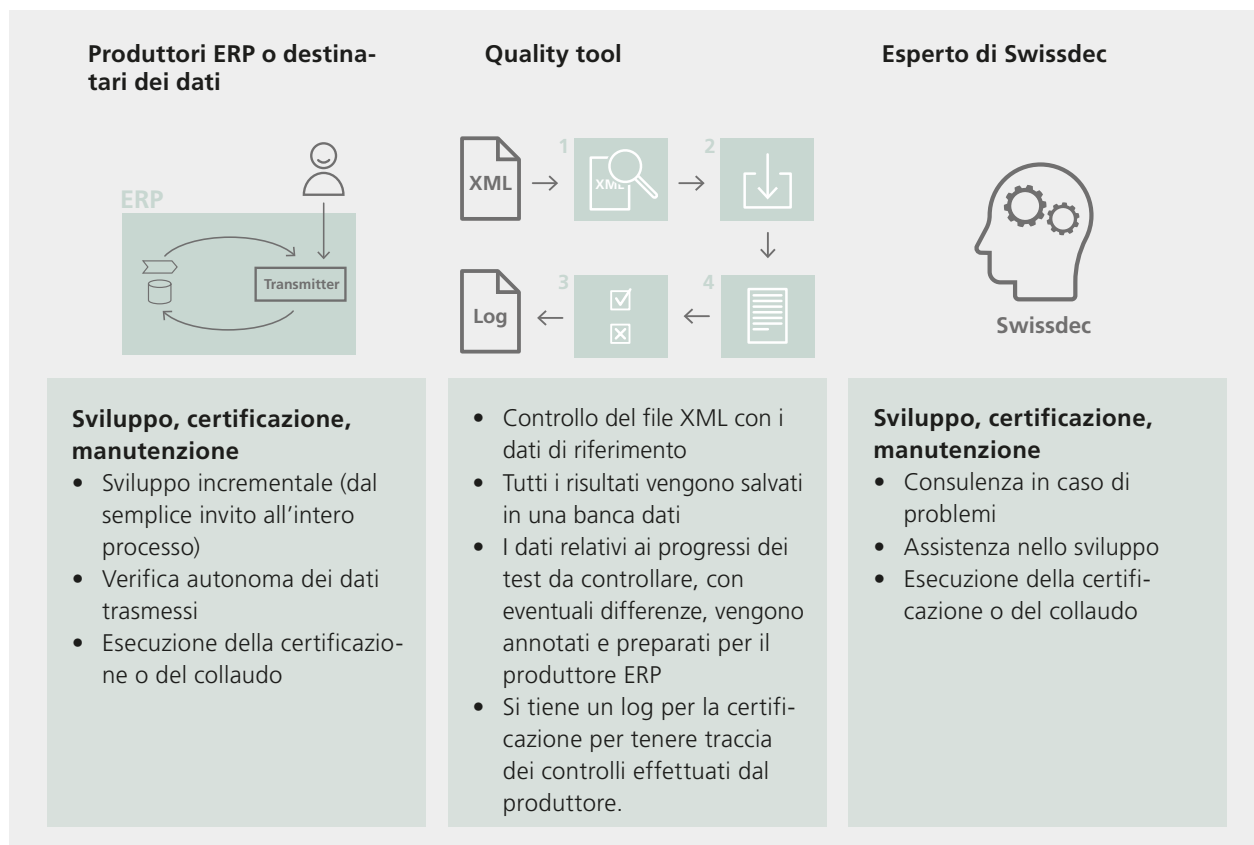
Produttori ERP o destinatari dei dati

Quality tool

Esperto di Swissdec

ERP

Transmitter

XML

1

XML

2

3

Log

4

Swissdec

**Sviluppo, certificazione, manutenzione**
- Sviluppo incrementale (dal semplice invito all'intero processo)
- Verifica autonoma dei dati trasmessi
- Esecuzione della certificazione o del collaudo

- Controllo del file XML con i dati di riferimento
- Tutti i risultati vengono salvati in una banca dati
- I dati relativi ai progressi dei test da controllare, con eventuali differenze, vengono annotati e preparati per il produttore ERP
- Si tiene un log per la certificazione per tenere traccia dei controlli effettuati dal produttore.

**Sviluppo, certificazione, manutenzione**
- Consulenza in caso di problemi
- Assistenza nello sviluppo
- Esecuzione della certificazione o del collaudo